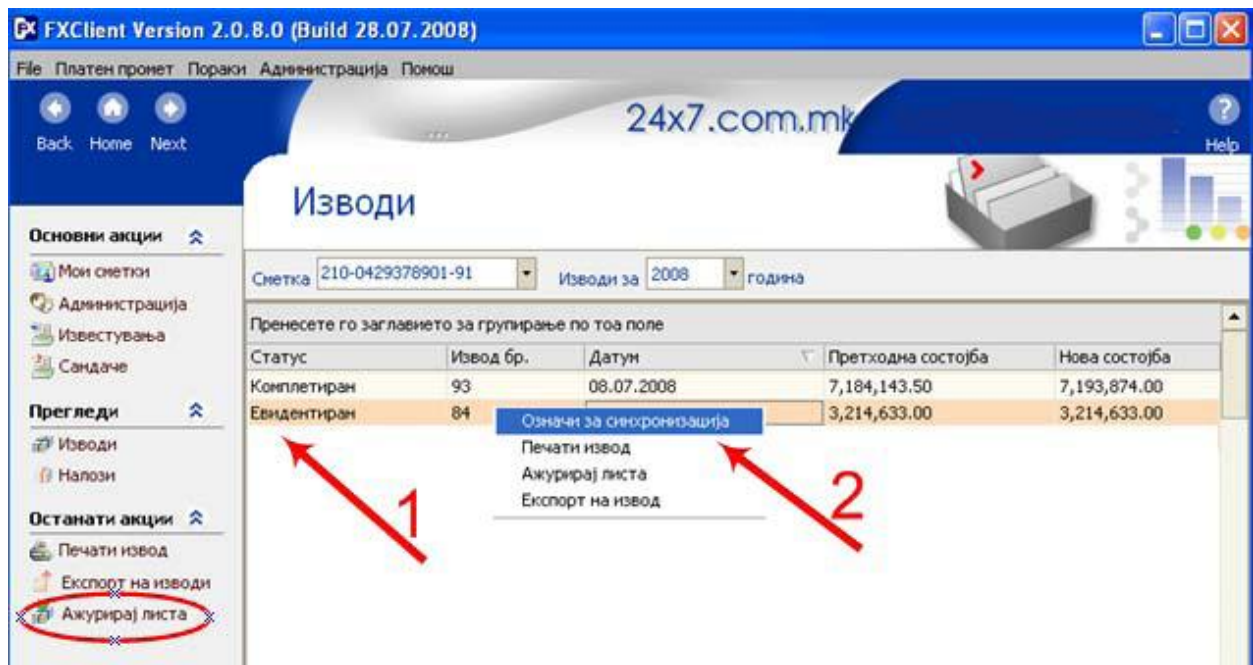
FXClient Version 2.0.8.0 (Build 28.07.2008)

File Платен промет Пораки Администрација Помош

Back Home Next

24x7.com.mk

Help

Изводи

Основни акции

Мои сметки

Администрација

Известувања

Сандаче

Прегледи

Изводи

Налози

Останати акции

Печати извод

Експорт на изводи

Ажурирај листа

Сметка 210-0429378901-91 Изводи за 2008 година

Пренесете го заглавието за групирање по тоа поле

| Статус | Извод бр. | Датум | Претходна состојба | Нова состојба |
|---|---|---|---|---|
| Комплетиран | 93 | 08.07.2008 | 7,184,143.50 | 7,193,874.00 |
| Евидентиран | 84 | | 3,214,633.00 | 3,214,633.00 |

Означи за синхронизација
Печати извод
Ажурирај листа
Експорт на извод

1

2